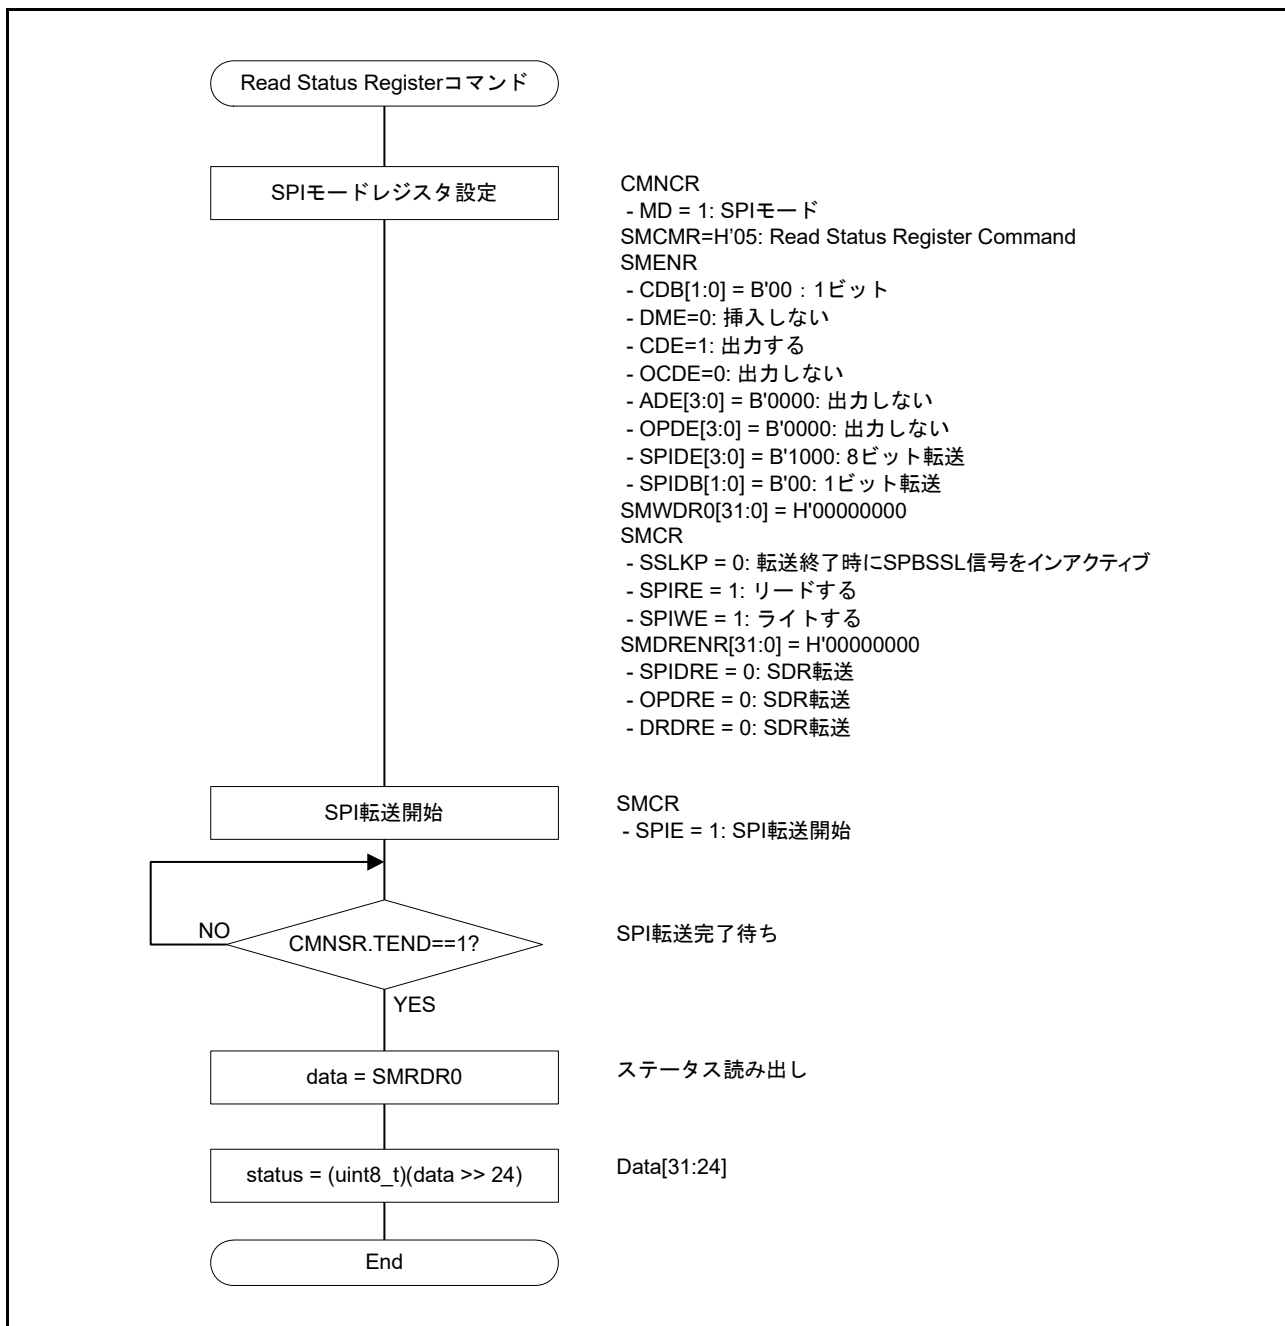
Read Status Registerコマンド

SPIモードレジスタ設定

CMNCR
- MD = 1: SPIモード
SMCMR=H'05: Read Status Register Command
SMENR
- CDB[1:0] = B'00：1ビット
- DME=0: 挿入しない
- CDE=1: 出力する
- OCDE=0: 出力しない
- ADE[3:0] = B'0000: 出力しない
- OPDE[3:0] = B'0000: 出力しない
- SPIDE[3:0] = B'1000: 8ビット転送
- SPIDB[1:0] = B'00: 1ビット転送
SMWDR0[31:0] = H'00000000
SMCR
- SSLKP = 0: 転送終了時にSPBSSL信号をインアクティブ
- SPIRE = 1: リードする
- SPIWE = 1: ライトする
SMDRENR[31:0] = H'00000000
- SPIDRE = 0: SDR転送
- OPDRE = 0: SDR転送
- DRDRE = 0: SDR転送

SPI転送開始

SMCR
- SPIE = 1: SPI転送開始

NO

CMNSR.TEND==1?

SPI転送完了待ち

YES

data = SMRDR0

ステータス読み出し

status = (uint8_t)(data >> 24)

Data[31:24]

End